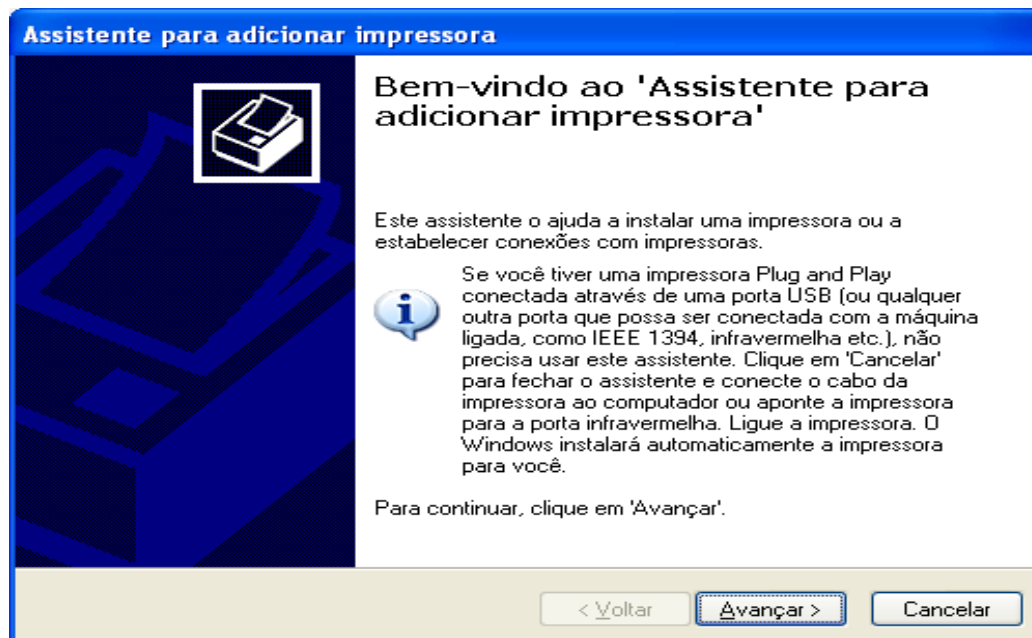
Assistente para adicionar impressora

Bem-vindo ao 'Assistente para adicionar impressora'

Este assistente o ajuda a instalar uma impressora ou a estabelecer conexões com impressoras.

Se você tiver uma impressora Plug and Play conectada através de uma porta USB (ou qualquer outra porta que possa ser conectada com a máquina ligada, como IEEE 1394, infravermelha etc.), não precisa usar este assistente. Clique em 'Cancelar' para fechar o assistente e conecte o cabo da impressora ao computador ou aponte a impressora para a porta infravermelha. Ligue a impressora. O Windows instalará automaticamente a impressora para você.

Para continuar, clique em 'Avançar'.

< Voltar | Avançar > | Cancelar